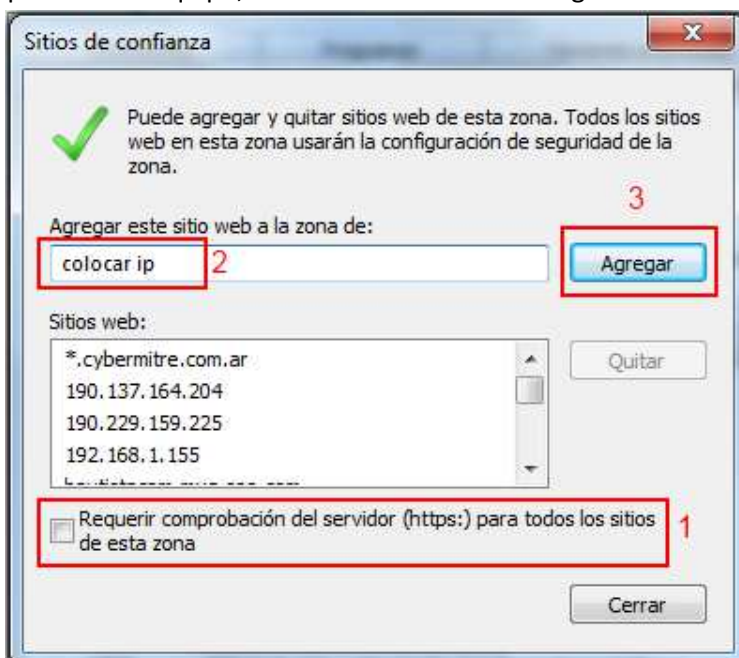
Sitios de confianza

Puede agregar y quitar sitios web de esta zona. Todos los sitios web en esta zona usarán la configuración de seguridad de la zona.

Agregar este sitio web a la zona de:

colocar ip 2

3

Agregar

Sitios web:

*.cybermitre.com.ar
190.137.164.204
190.229.159.225
192.168.1.155
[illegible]

Quitar

Requerir comprobación del servidor (https:) para todos los sitios de esta zona 1

Cerrar